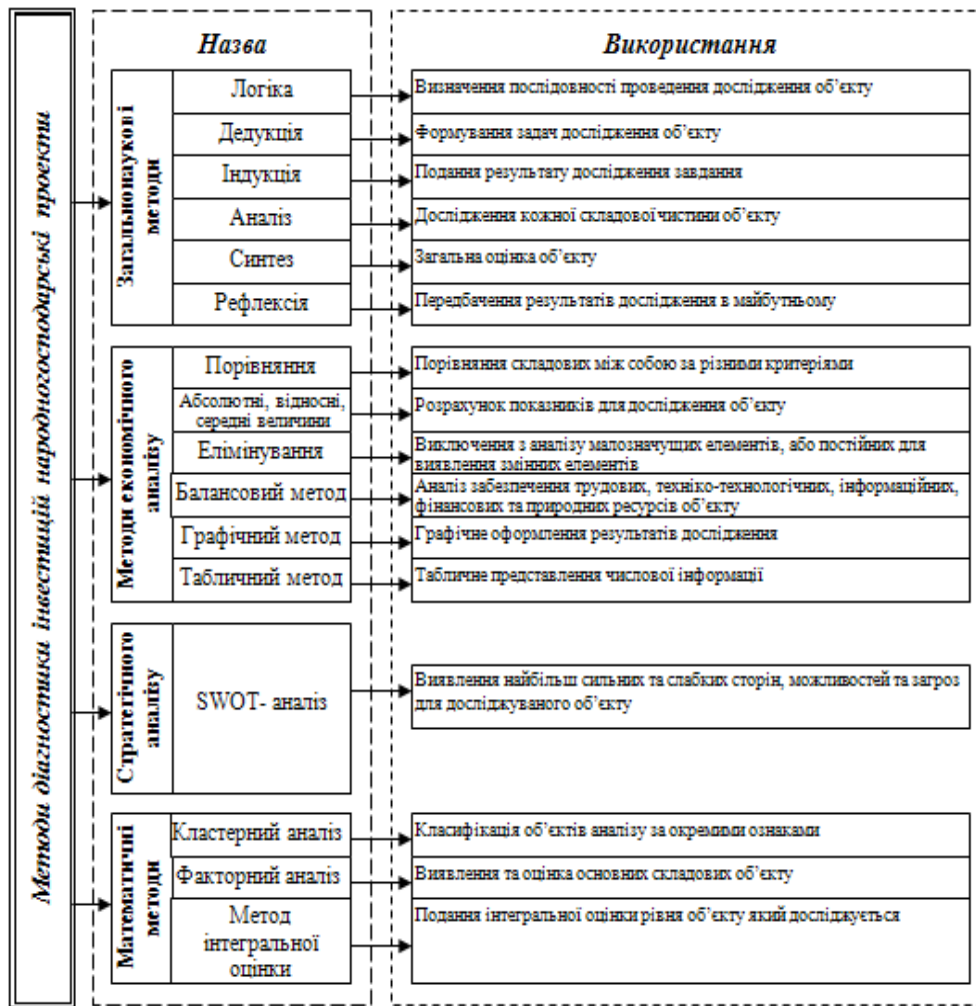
Методи діагностики інвестицій народногосподарські проекти

Назва

Використання

Загальнонаукові методи

Логіка

Визначення послідовності проведення дослідження об'єкту

Дедукція

Формування задач дослідження об'єкту

Індукція

Подання результату дослідження завдання

Аналіз

Дослідження кожної складової чистини об'єкту

Синтез

Загальна оцінка об'єкту

Рефлексія

Передбачення результатів дослідження в майбутньому

Методи економічного аналізу

Порівняння

Порівняння складових між собою за різними критеріями

Абсолютні, відносні, середні величини

Розрахунок показників для дослідження об'єкту

Елімінування

Виключення з аналізу малозначущих елементів, або постійних для виявлення змінних елементів

Балансовий метод

Аналіз забезпечення трудових, техніко-технологічних, інформаційних, фінансових та природних ресурсів об'єкту

Графічний метод

Графічне оформлення результатів дослідження

Табличний метод

Табличне представлення числової інформації

Стратегічного аналізу

SWOT- аналіз

Виявлення найбільш сильних та слабких сторін, можливостей та загроз для досліджуваного об'єкту

Математичні методи

Кластерний аналіз

Класифікація об'єктів аналізу за окремими ознаками

Факторний аналіз

Виявлення та оцінка основних складових об'єкту

Метод інтегральної оцінки

Подання інтегральної оцінки рівня об'єкту який досліджується